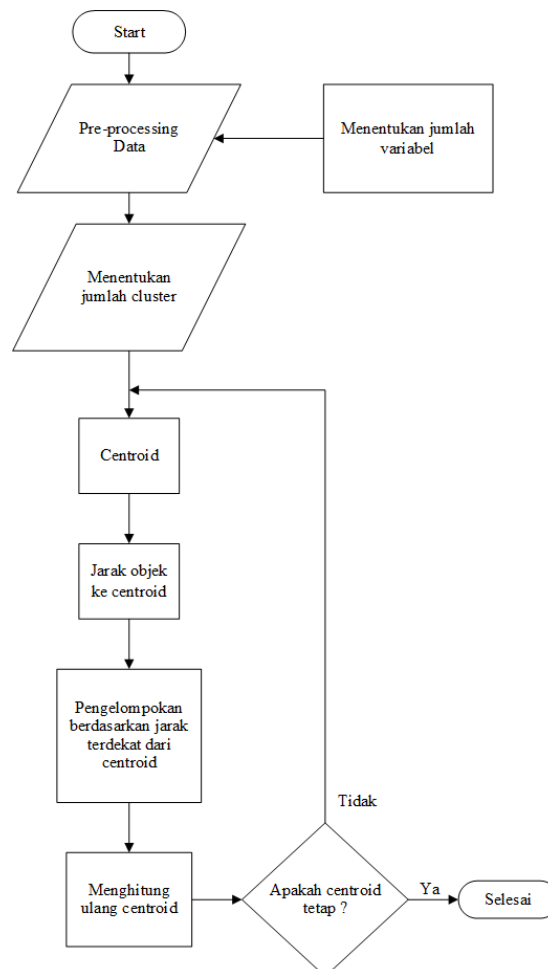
Start

Pre-processing Data

Menentukan jumlah variabel

Menentukan jumlah cluster

Centroid

Jarak objek ke centroid

Pengelompokan berdasarkan jarak terdekat dari centroid

Tidak

Menghitung ulang centroid

Apakah centroid tetap ?

Ya

Selesai